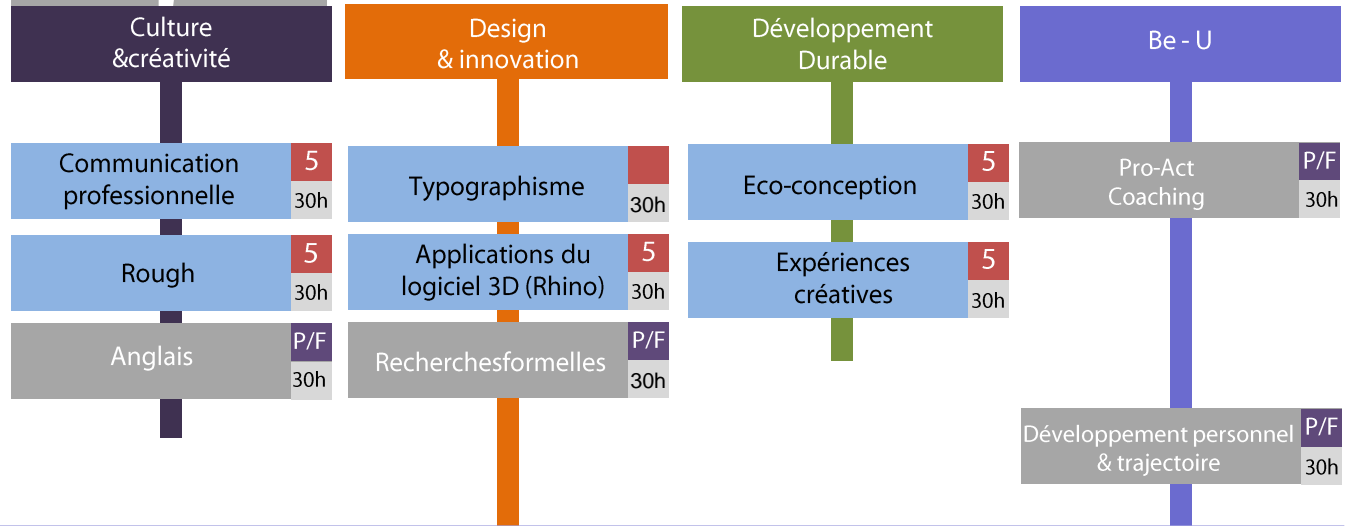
Culture &créativité

Communication professionnelle
5
30h

Rough
5
30h

Anglais
P/F
30h

Design & innovation

Typographisme
30h

Applications du logiciel 3D (Rhino)
5
30h

Recherchesformelles
P/F
30h

Développement Durable

Eco-conception
5
30h

Expériences créatives
5
30h

Be - U

Pro-Act Coaching
P/F
30h

Développement personnel & trajectoire
P/F
30h